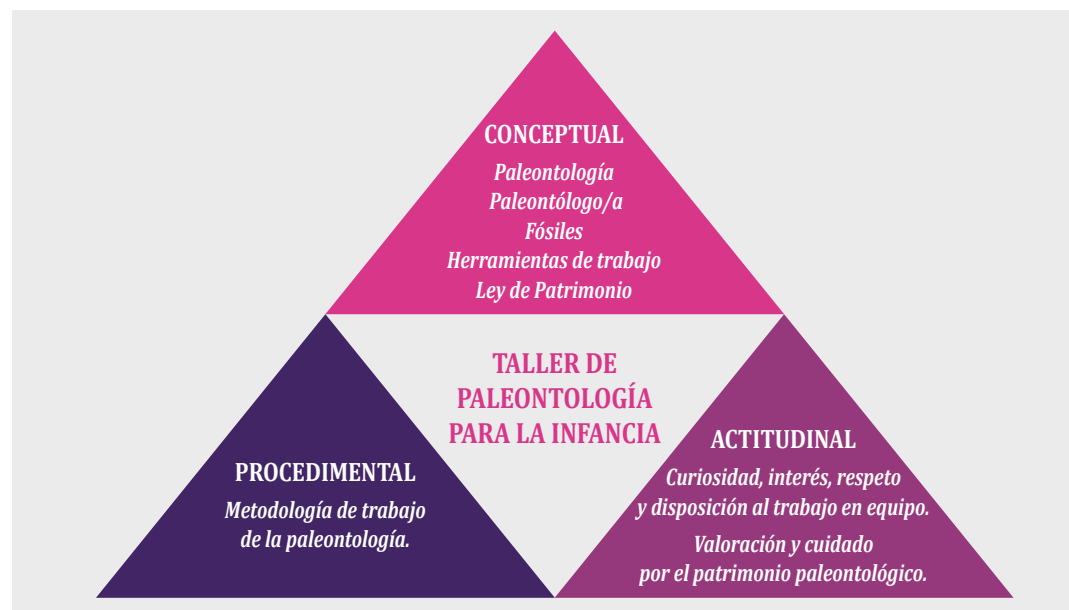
CONCEPTUAL

Paleontología
Paleontólogo/a
Fósiles
Herramientas de trabajo
Ley de Patrimonio

TALLER DE PALEONTOLOGÍA PARA LA INFANCIA

PROCEDIMENTAL

Metodología de trabajo de la paleontología.

ACTITUDINAL

Curiosidad, interés, respeto y disposición al trabajo en equipo.

Valoración y cuidado por el patrimonio paleontológico.